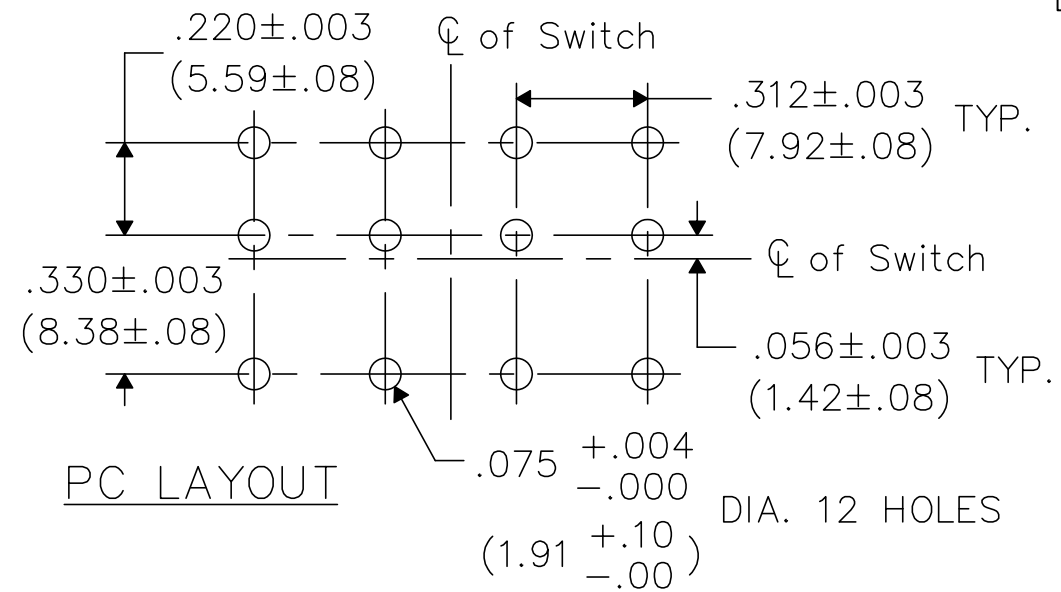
.220±.003
(5.59±.08)

℄ of Switch

.312±.003
(7.92±.08)
TYP.

℄ of Switch

.330±.003
(8.38±.08)

.056±.003
(1.42±.08)
TYP.

$.075 \begin{smallmatrix}+.004\\-.000\end{smallmatrix}$
DIA. 12 HOLES
$(1.91 \begin{smallmatrix}+.10\\-.00\end{smallmatrix})$

PC LAYOUT